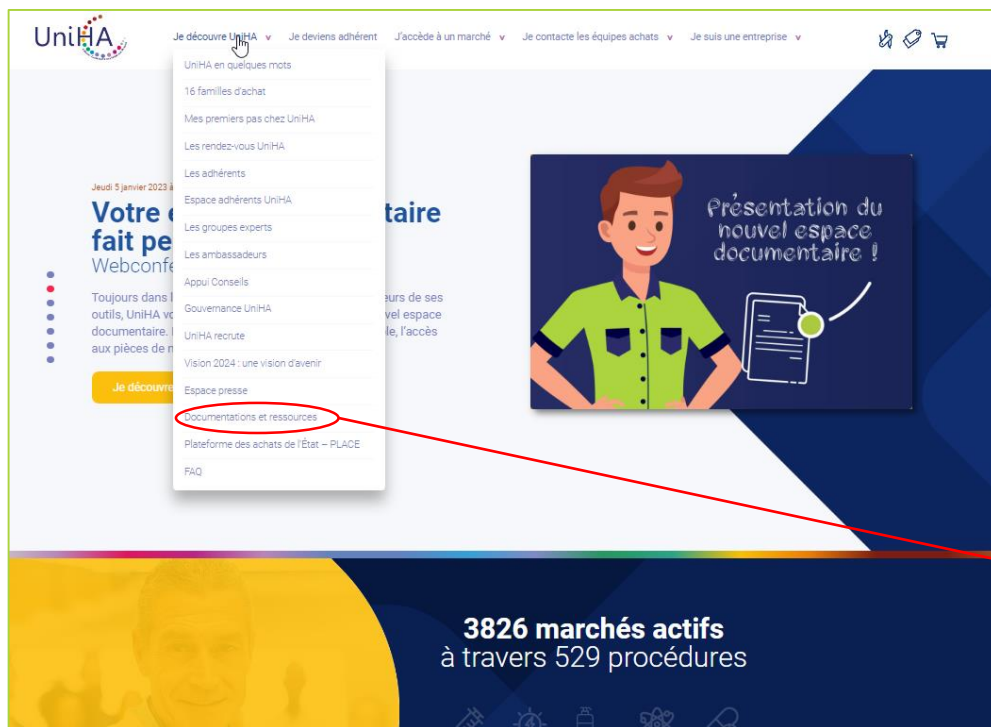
UniHA

Je découvre UniHA ∨ Je deviens adhérent J'accède à un marché ∨ Je contacte les équipes achats ∨ Je suis une entreprise ∨

UniHA en quelques mots
16 familles d'achat
Mes premiers pas chez UniHA
Les rendez-vous UniHA
Les adhérents
Espace adhérents UniHA
Les groupes experts
Les ambassadeurs
Appui Conseils
Gouvernance UniHA
UniHA recrute
Vision 2024 : une vision d'avenir
Espace presse
Documentations et ressources
Plateforme des achats de l'État – PLACE
FAQ

Jeudi 5 janvier 2023 à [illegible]

Votre e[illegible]taire fait pe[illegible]

Webconfe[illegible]

Toujours dans l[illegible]eurs de ses outils, UniHA vo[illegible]vel espace documentaire. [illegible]le, l'accès aux pièces de m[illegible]

Je découvre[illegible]

Présentation du nouvel espace documentaire !

3826 marchés actifs
à travers 529 procédures